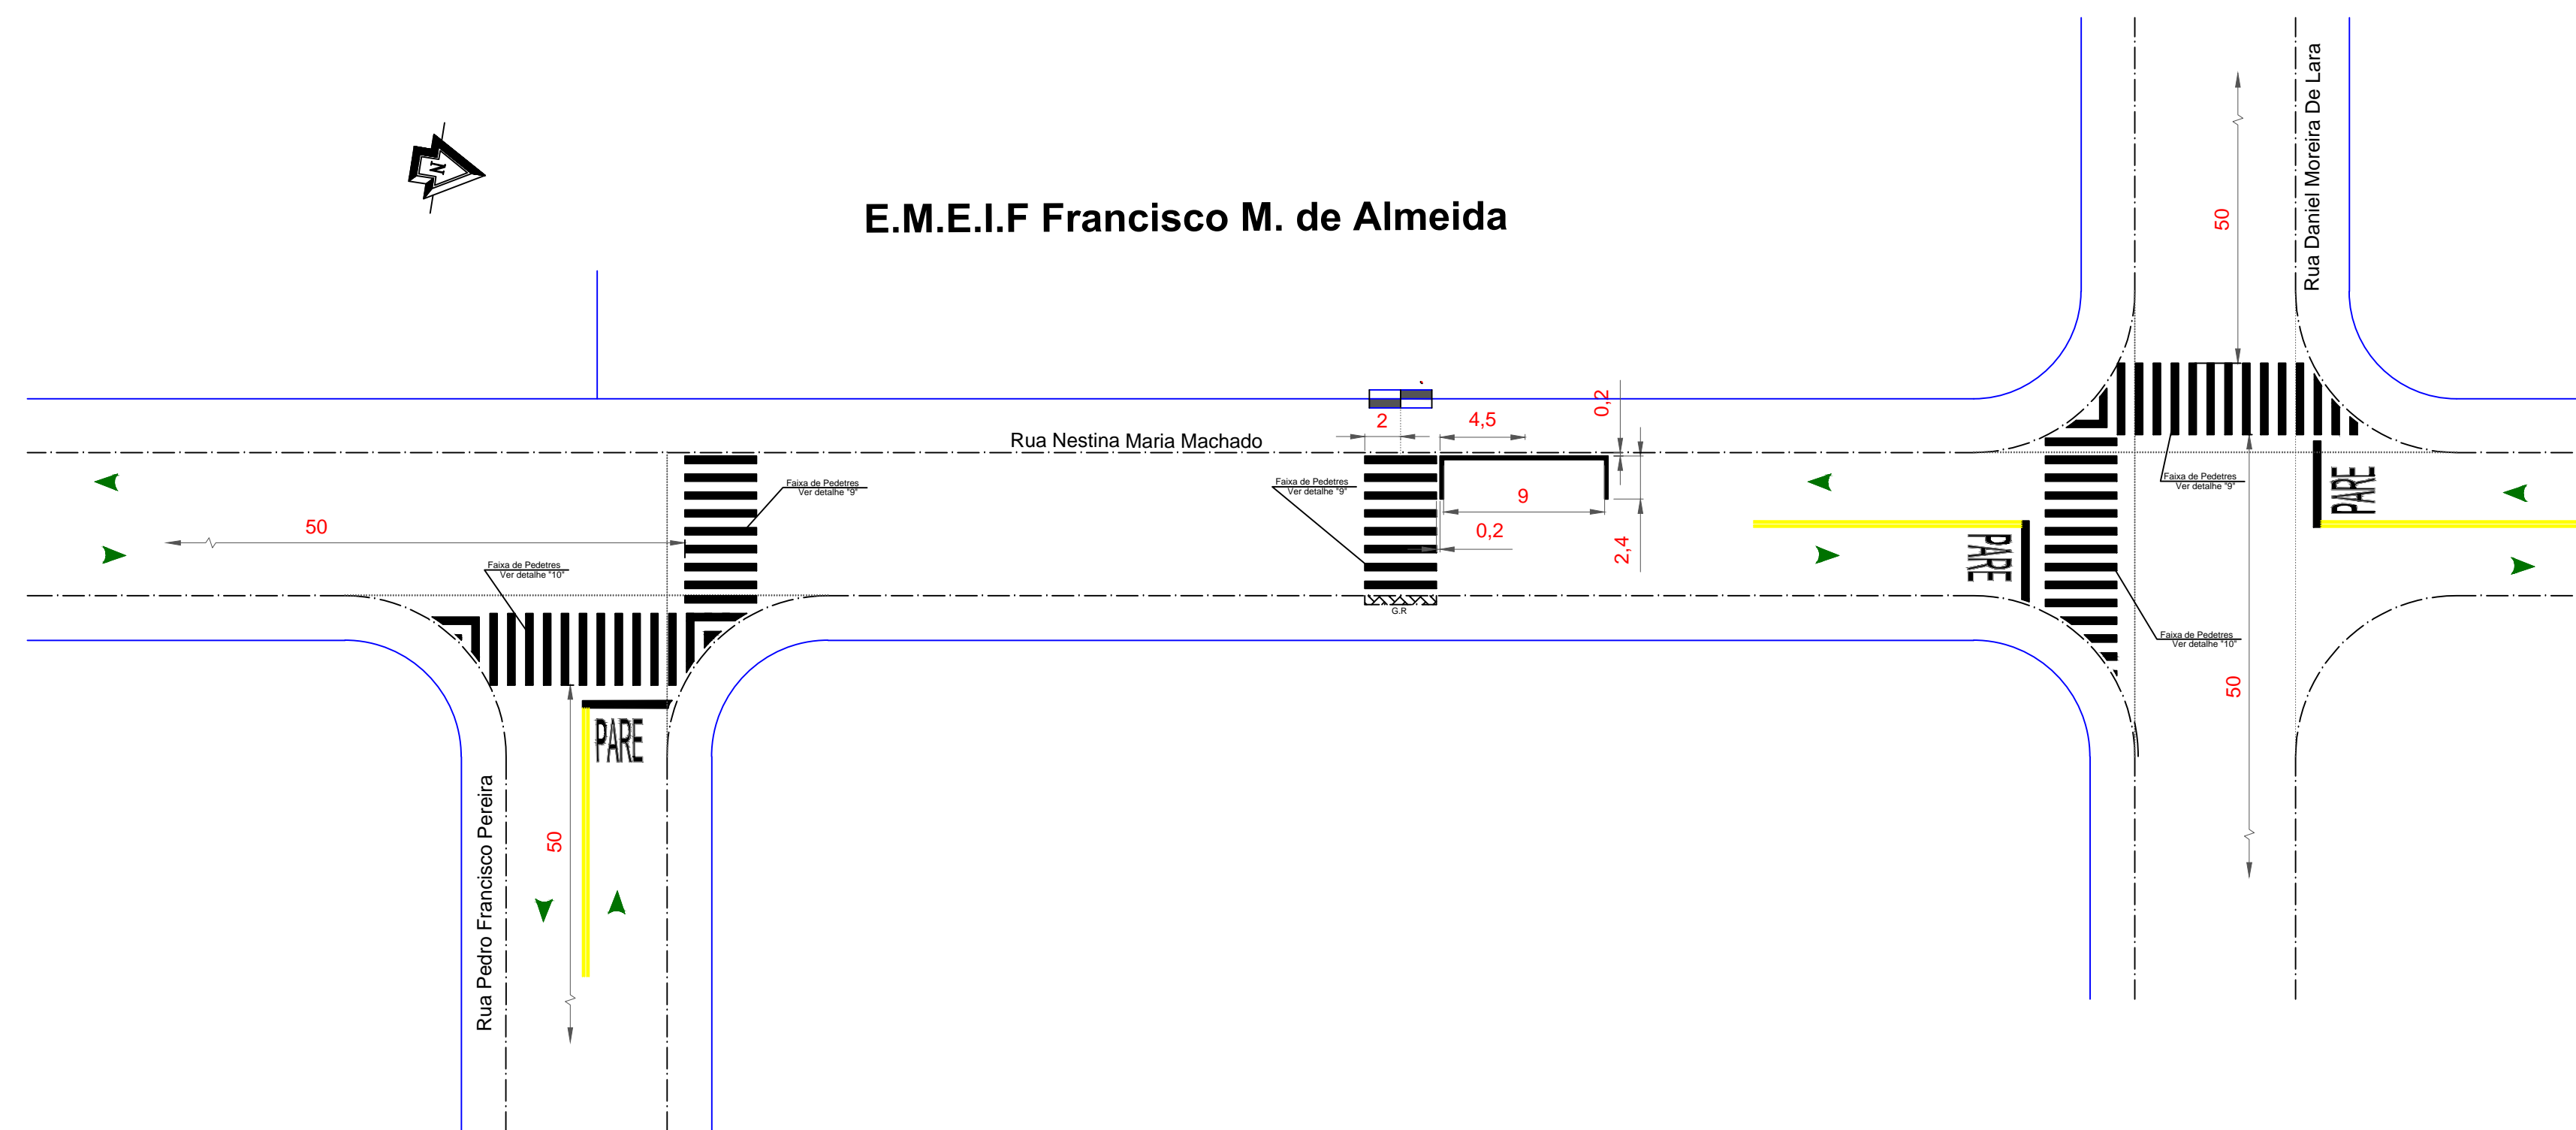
N

E.M.E.I.F Francisco M. de Almeida

50

Rua Daniel Moreira De Lara

2

4,5

0,2

Rua Nestina Maria Machado

Faixa de Pedetres
Ver detalhe "9"

Faixa de Pedetres
Ver detalhe "9"

9

Faixa de Pedetres
Ver detalhe "9"

PARE

50

0,2

2,4

Faixa de Pedetres
Ver detalhe "10"

PARE

G.R

Faixa de Pedetres
Ver detalhe "10"

50

PARE

50

Rua Pedro Francisco Pereira